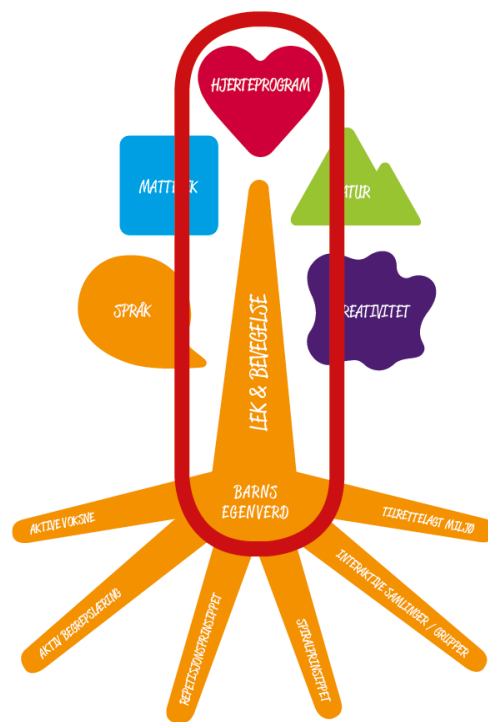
HJERTEPROGRAM

MATT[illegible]K

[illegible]TUR

SPRÅK

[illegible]REATIVITET

LEK & BEVEGELSE

BARNS EGENVERD

AKTIVE VOKSNE

TILRETTELAGT MILJØ

AKTIV BEGREPSLÆRING

REPETISJONSPRINSIPPET

SPIRALPRINSIPPET

INTERAKTIVE SAMLINGER / GRIPPER